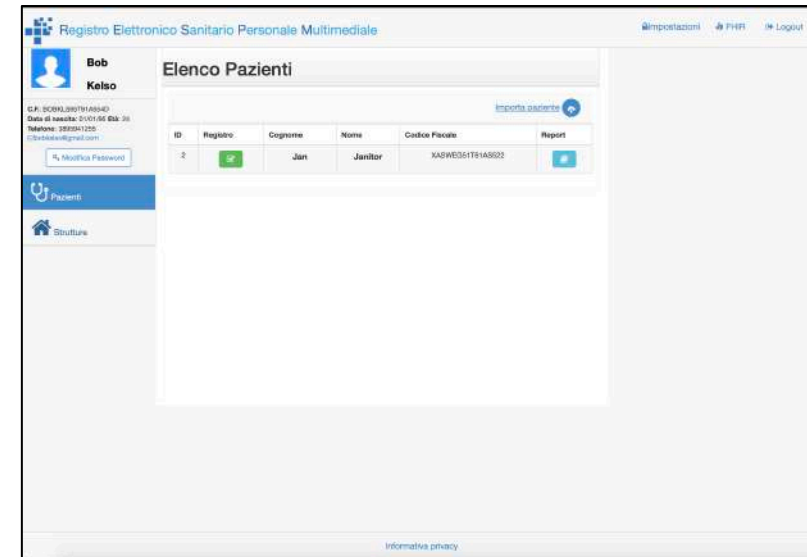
Registro Elettronico Sanitario Personale Multimediale

Impostazioni FHIR Logout

Bob
Kelso

C.F.: BOBKLS80T81A664D
Data di nascita: 01/01/86 Età: 36
Telefono: 3880841255
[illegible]

Modifica Password

Pazienti

Strutture

Elenco Pazienti

Importa paziente

| ID | Registro | Cognome | Nome | Codice Fiscale | Report |
|---|---|---|---|---|---|
| 2 | | Jan | Janitor | XASWE051T81A5622 | |

Informativa privacy